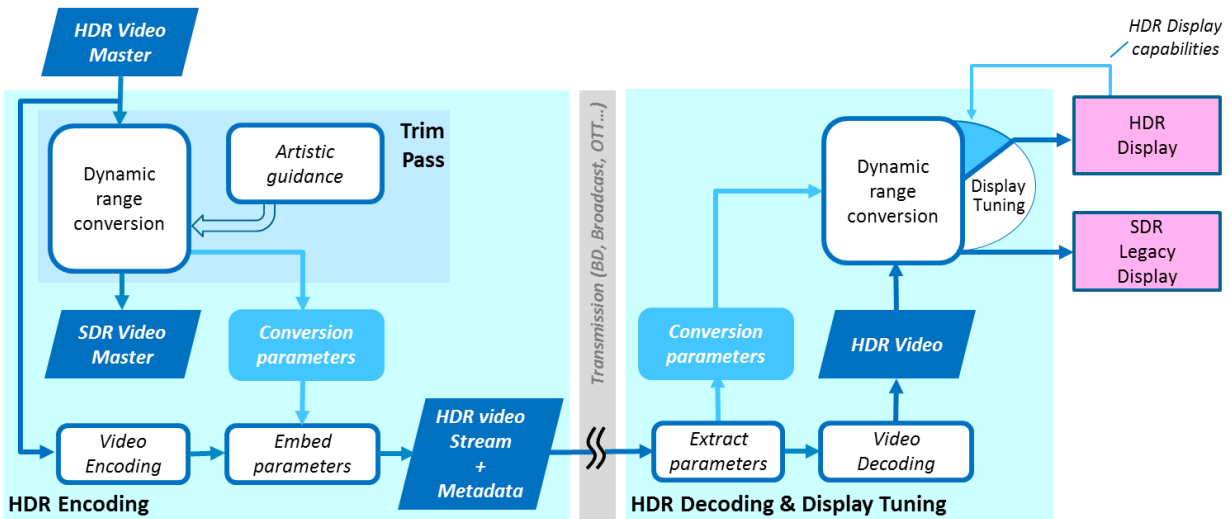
HDR Video Master

Trim Pass

Dynamic range conversion

Artistic guidance

SDR Video Master

Conversion parameters

Video Encoding

Embed parameters

HDR video Stream + Metadata

HDR Encoding

Transmission (BD, Broadcast, OTT...)

HDR Display capabilities

Dynamic range conversion

Display Tuning

HDR Display

SDR Legacy Display

Conversion parameters

HDR Video

Extract parameters

Video Decoding

HDR Decoding & Display Tuning